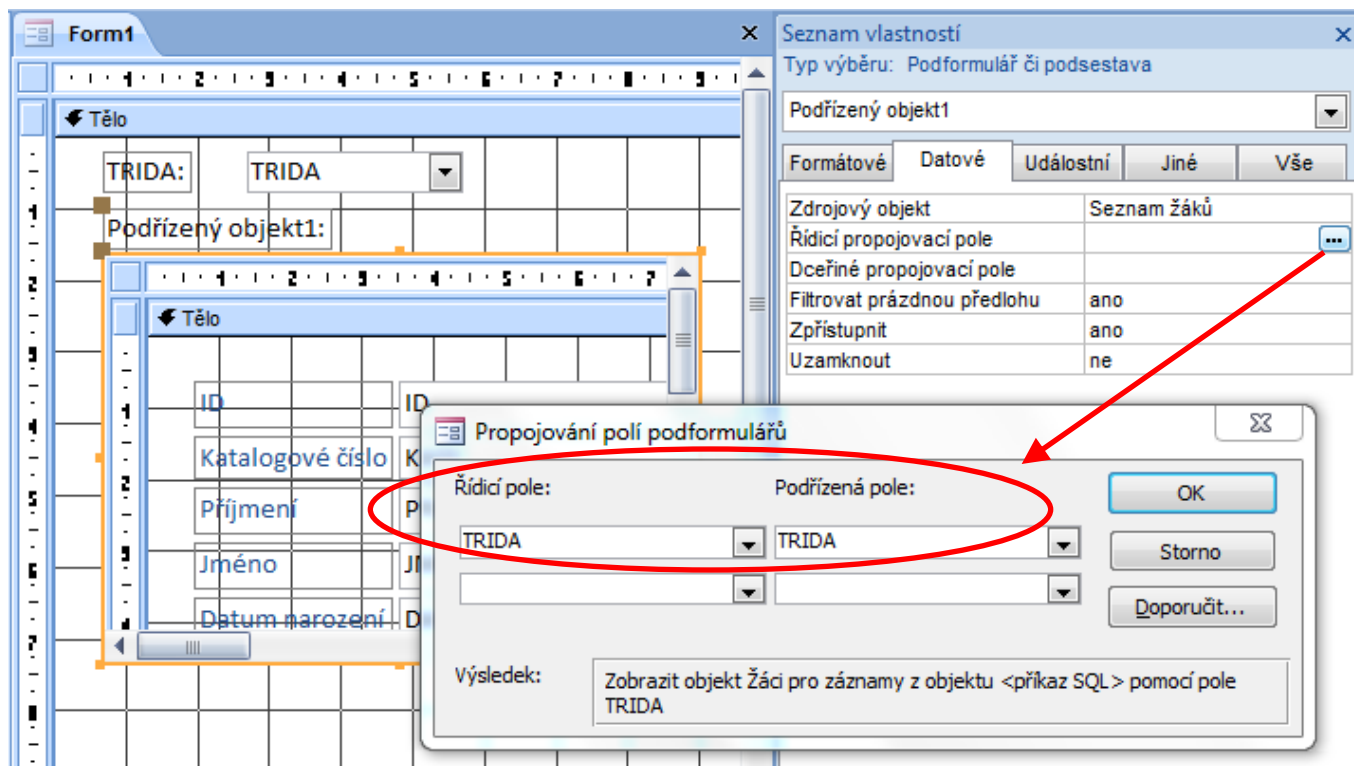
Form1

Tělo

TRIDA: TRIDA

Podřízený objekt1:

Tělo

ID ID

Katalogové číslo K

Příjmení P

Jméno J

Datum narození D

Seznam vlastností

Typ výběru: Podformulář či podsestava

Podřízený objekt1

| Formátové | Datové | Událostní | Jiné | Vše |
|---|---|---|---|---|

| Zdrojový objekt | Seznam žáků |
|---|---|
| Řídicí propojovací pole | ... |
| Dceřiné propojovací pole | |
| Filtrovat prázdnou předlohu | ano |
| Zpřístupnit | ano |
| Uzamknout | ne |

Propojování polí podformulářů

Řídicí pole: Podřízená pole:

TRIDA TRIDA

OK

Storno

Doporučit...

Výsledek: Zobrazit objekt Žáci pro záznamy z objektu <příkaz SQL> pomocí pole TRIDA